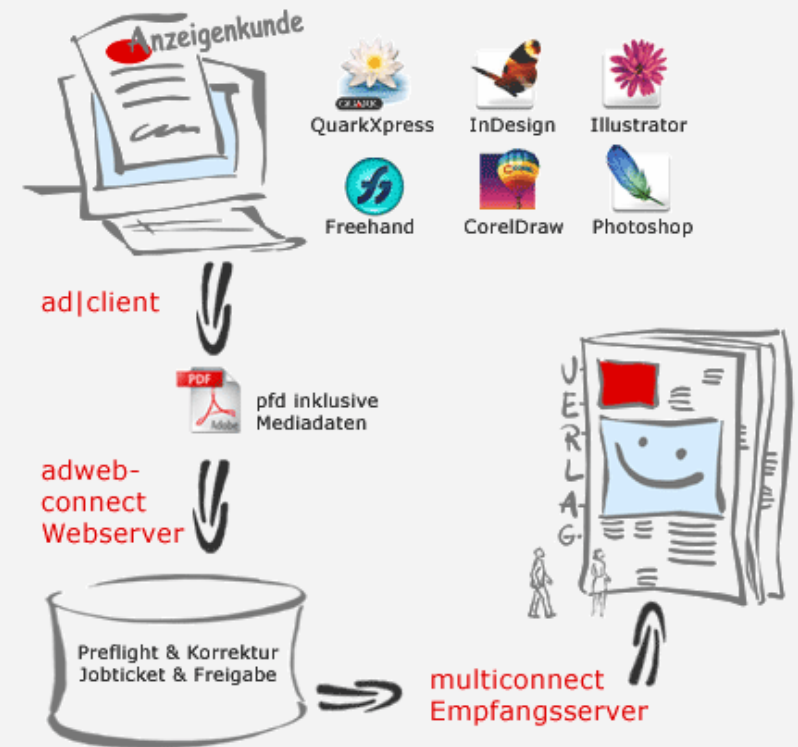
Anzeigenkunde

QUARK
QuarkXpress

InDesign

Illustrator

Freehand

Corel
CorelDraw

Photoshop

ad|client

PDF
Adobe

pfd inklusive Mediadaten

adweb-connect Webserver

Preflight & Korrektur Jobticket & Freigabe

multiconnect Empfangsserver

V-E-R-L-A-G-